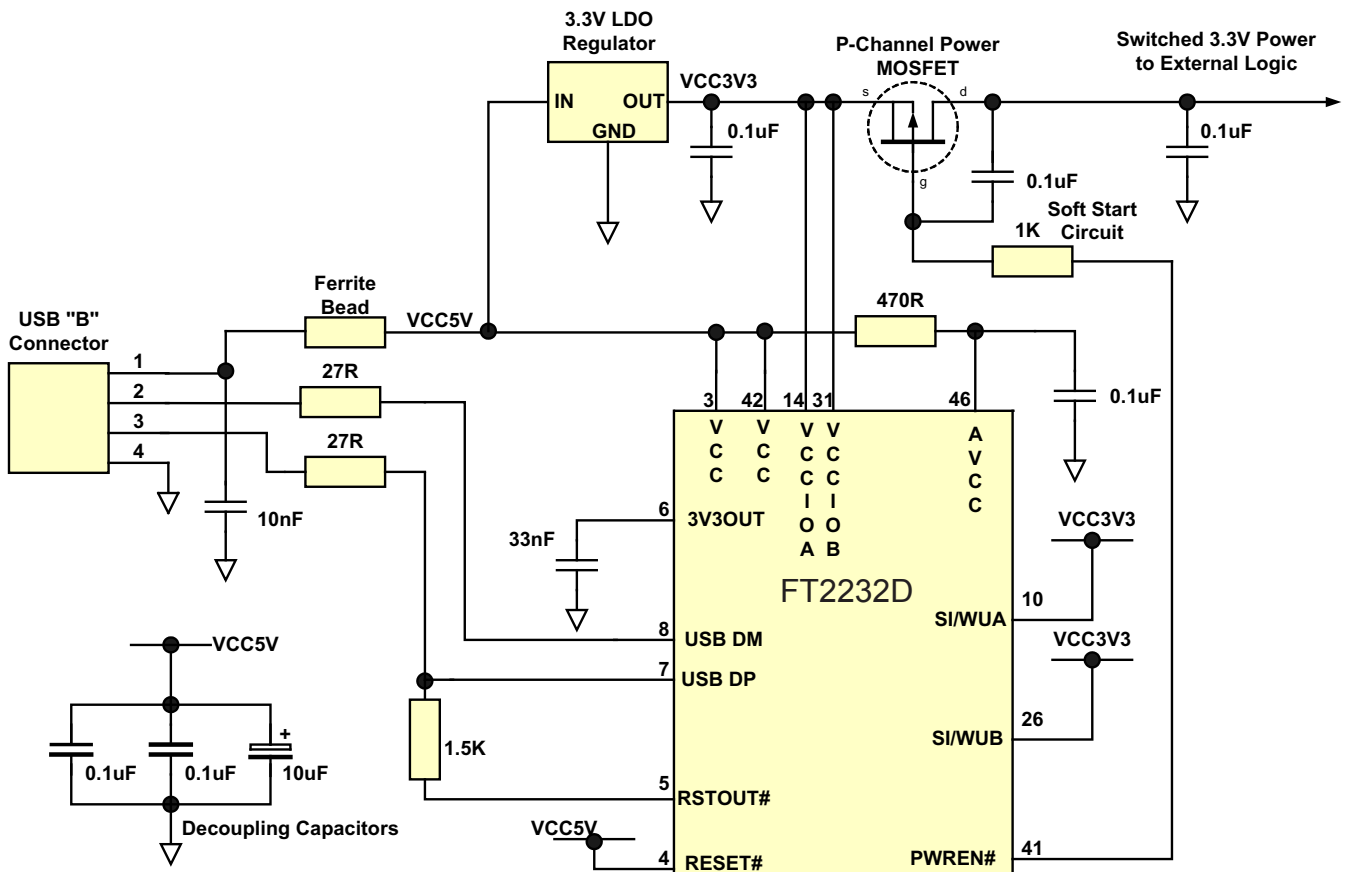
3.3V LDO Regulator

IN OUT GND

VCC3V3

0.1uF

P-Channel Power MOSFET

s d g

Switched 3.3V Power to External Logic

0.1uF

0.1uF

1K Soft Start Circuit

USB "B" Connector

1 2 3 4

Ferrite Bead

VCC5V

27R

27R

10nF

470R

0.1uF

3 42 14 31 46

VCC VCC VCCIOA VCCIOB AVCC

6 3V3OUT

33nF

FT2232D

VCC3V3

10 SI/WUA

VCC3V3

26 SI/WUB

8 USB DM

7 USB DP

1.5K

5 RSTOUT#

VCC5V

4 RESET#

PWREN# 41

VCC5V

0.1uF 0.1uF + 10uF

Decoupling Capacitors